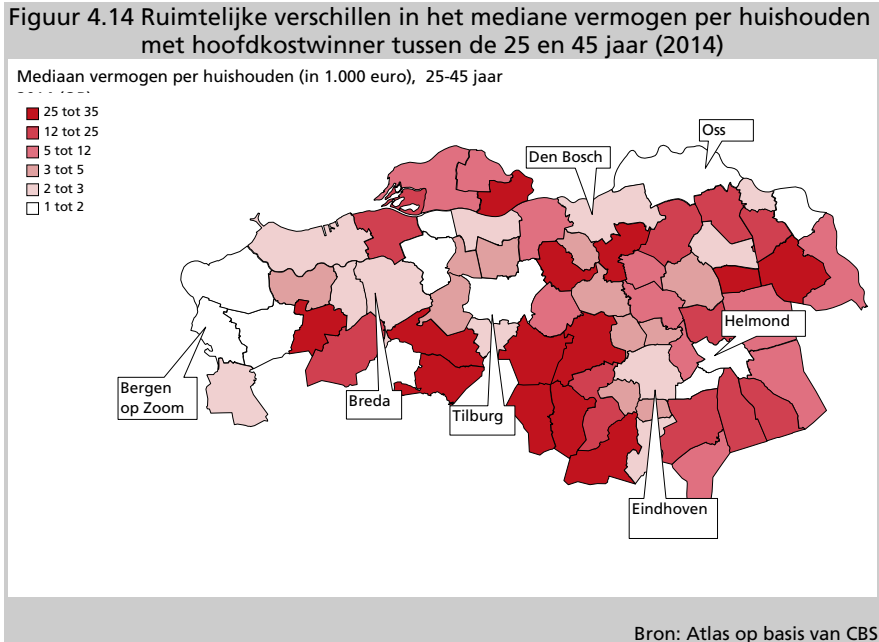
Figuur 4.14 Ruimtelijke verschillen in het mediane vermogen per huishouden met hoofdkostwinner tussen de 25 en 45 jaar (2014)

Mediaan vermogen per huishouden (in 1.000 euro), 25-45 jaar
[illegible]

25 tot 35
12 tot 25
5 tot 12
3 tot 5
2 tot 3
1 tot 2

Oss
Den Bosch
Helmond
Bergen op Zoom
Breda
Tilburg
Eindhoven

Bron: Atlas op basis van CBS